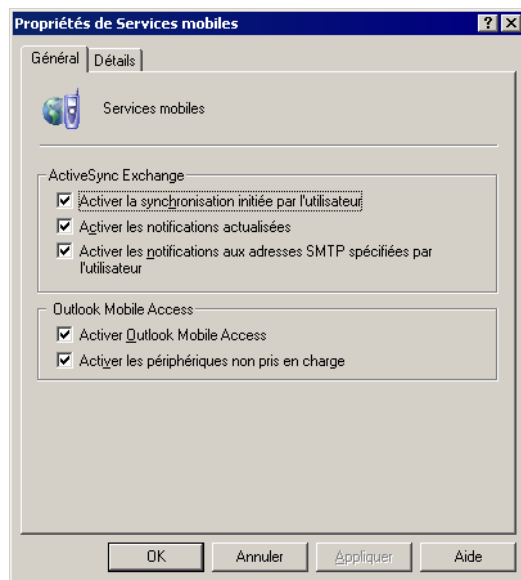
Propriétés de Services mobiles

? X

Général | Détails

Services mobiles

ActiveSync Exchange

☑ Activer la synchronisation initiée par l'utilisateur

☑ Activer les notifications actualisées

☑ Activer les notifications aux adresses SMTP spécifiées par l'utilisateur

Outlook Mobile Access

☑ Activer Outlook Mobile Access

☑ Activer les périphériques non pris en charge

OK | Annuler | Appliquer | Aide